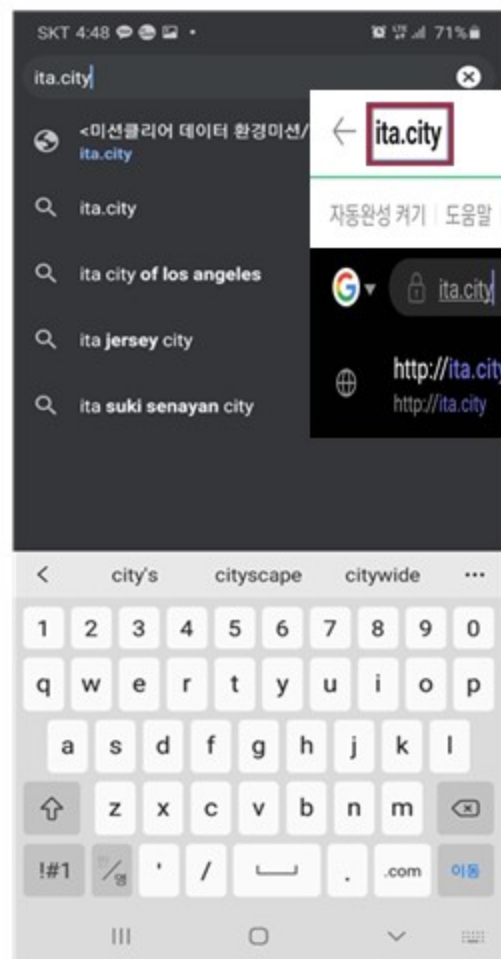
SKT 4:48 71%

ita.city

<미션클리어 데이터 환경미션/
ita.city

ita.city

ita city of los angeles

ita jersey city

ita suki senayan city

ita.city

자동완성 켜기 | 도움말

ita.city

http://ita.city
http://ita.city

city's cityscape citywide ···

1 2 3 4 5 6 7 8 9 0
q w e r t y u i o p
a s d f g h j k l
z x c v b n m
!#1 ' / . .com 이동